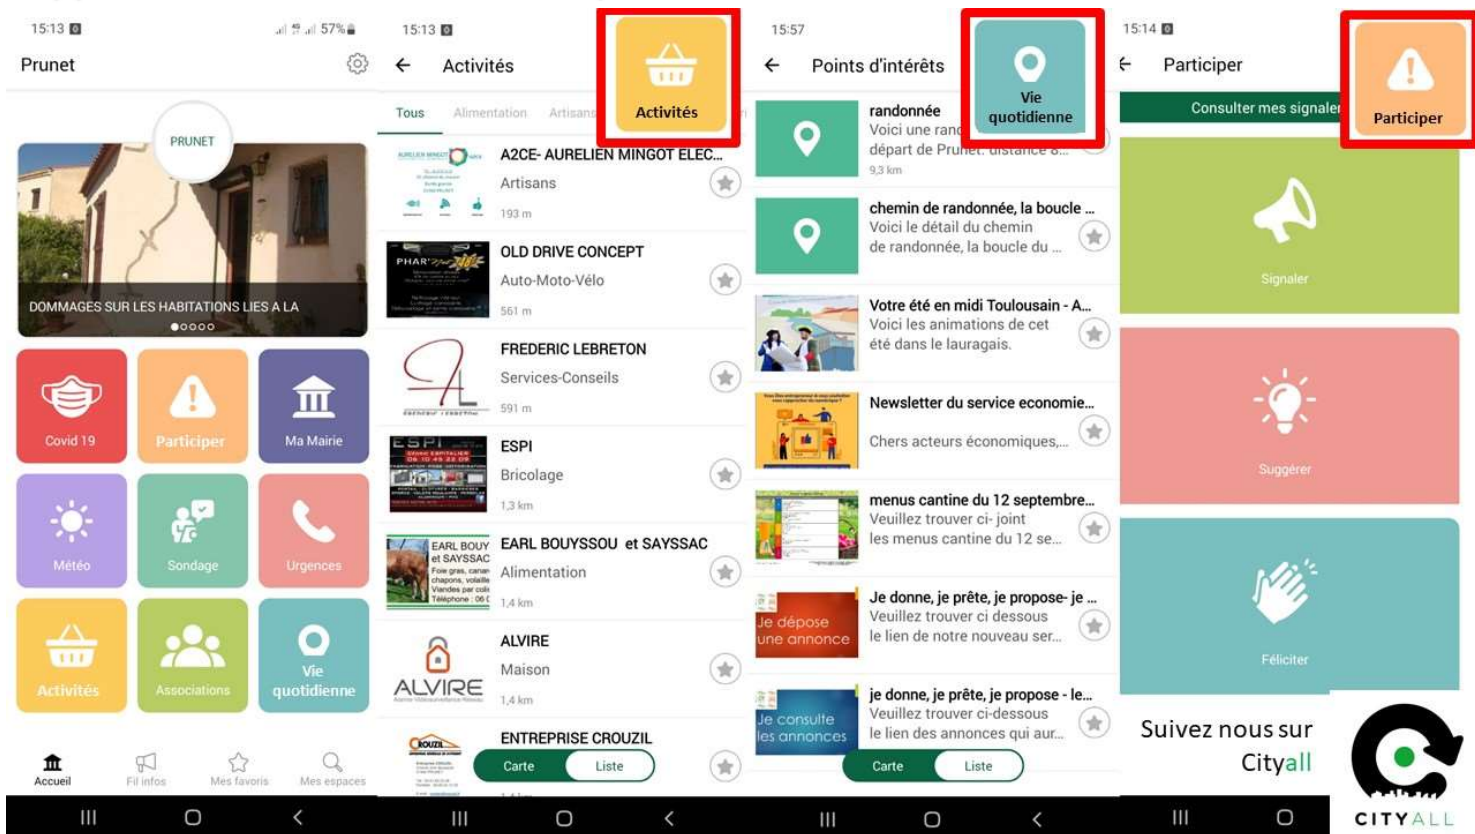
15:13 57%

Prunet

PRUNET

DOMMAGES SUR LES HABITATIONS LIES A LA

Covid 19
Participer
Ma Mairie
Météo
Sondage
Urgences
Activités
Associations
Vie quotidienne

Accueil
Fil infos
Mes favoris
Mes espaces

15:13

Activités

Activités

Tous
Alimentation
Artisans

A2CE- AURELIEN MINGOT ELEC...
Artisans
193 m

OLD DRIVE CONCEPT
Auto-Moto-Vélo
561 m

FREDERIC LEBRETON
Services-Conseils
591 m

ESPI
Bricolage
1,3 km

EARL BOUYSSOU et SAYSSAC
Alimentation
1,4 km

ALVIRE
Maison
1,4 km

ENTREPRISE CROUZIL

Carte
Liste

15:57

Points d'intérêts

Vie quotidienne

randonnée
Voici une ran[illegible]
départ de Prunet. distance 8...
9,3 km

chemin de randonnée, la boucle ...
Voici le détail du chemin de randonnée, la boucle du ...

Votre été en midi Toulousain - A...
Voici les animations de cet été dans le lauragais.

Newsletter du service economie...
Chers acteurs économiques,...

menus cantine du 12 septembre...
Veuillez trouver ci- joint les menus cantine du 12 se...

Je dépose une annonce

Je donne, je prête, je propose- je ...
Veuillez trouver ci dessous le lien de notre nouveau ser...

Je consulte les annonces

je donne, je prête, je propose - le...
Veuillez trouver ci-dessous le lien des annonces qui aur...

Carte
Liste

15:14

Participer

Participer

Consulter mes signale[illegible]

Signaler

Suggérer

Féliciter

Suivez nous sur Cityall

CITYALL